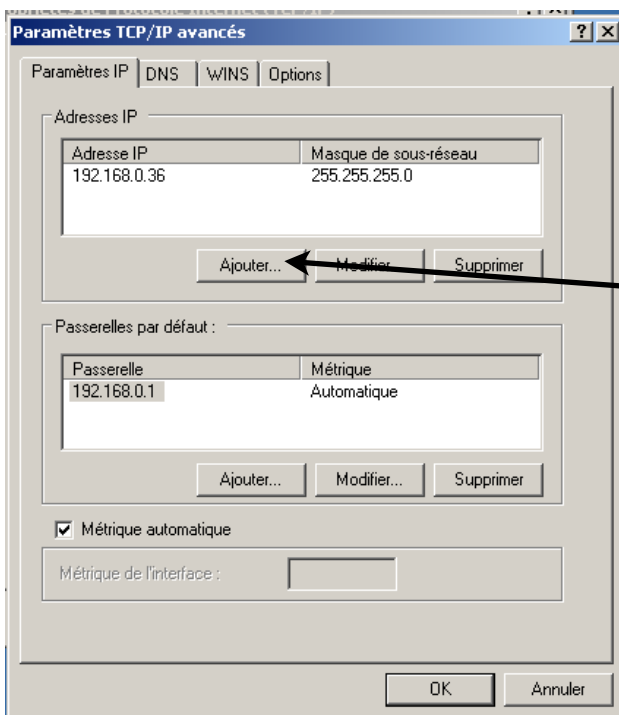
Paramètres TCP/IP avancés

Paramètres IP | DNS | WINS | Options

Adresses IP

| Adresse IP | Masque de sous-réseau |
|---|---|
| 192.168.0.36 | 255.255.255.0 |

Ajouter... Modifier... Supprimer

Passerelles par défaut :

| Passerelle | Métrique |
|---|---|
| 192.168.0.1 | Automatique |

Ajouter... Modifier... Supprimer

Métrique automatique

Métrique de l'interface :

OK Annuler